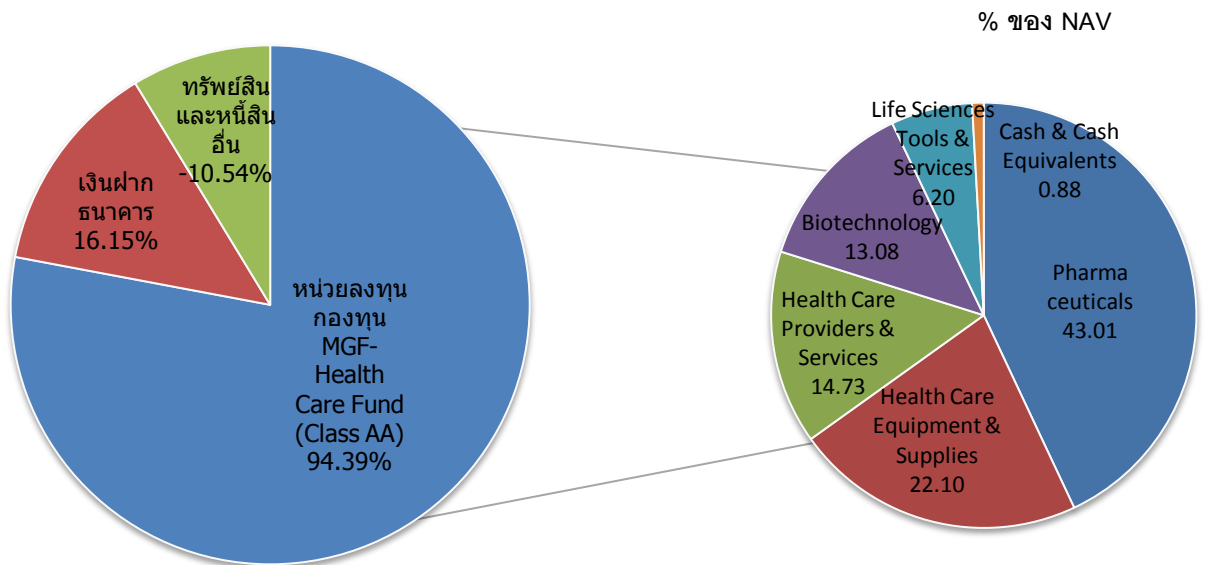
% ของ NAV

ทรัพย์สินและหนี้สินอื่น
-10.54%

เงินฝากธนาคาร
16.15%

หน่วยลงทุนกองทุน MGF-Health Care Fund (Class AA)
94.39%

Life Sciences Tools & Services
6.20

Cash & Cash Equivalents
0.88

Biotechnology
13.08

Pharma ceuticals
43.01

Health Care Providers & Services
14.73

Health Care Equipment & Supplies
22.10